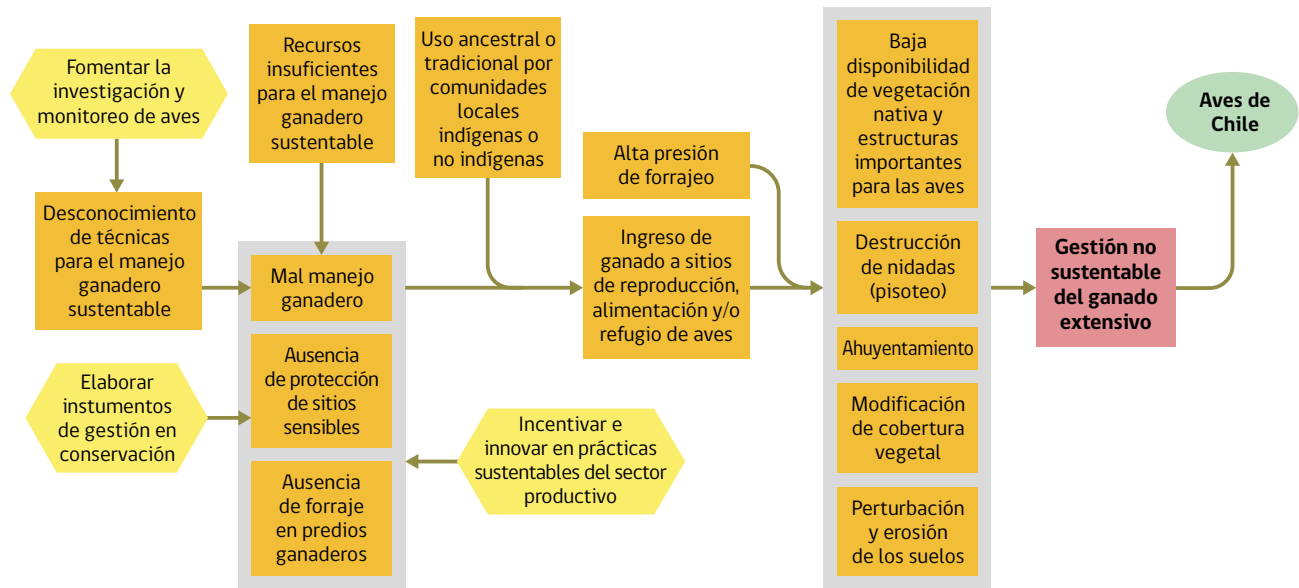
Fomentar la investigación y monitoreo de aves

Desconocimiento de técnicas para el manejo ganadero sustentable

Recursos insuficientes para el manejo ganadero sustentable

Uso ancestral o tradicional por comunidades locales indígenas o no indígenas

Mal manejo ganadero

Ausencia de protección de sitios sensibles

Ausencia de forraje en predios ganaderos

Elaborar instumentos de gestión en conservación

Incentivar e innovar en prácticas sustentables del sector productivo

Alta presión de forrajeo

Ingreso de ganado a sitios de reproducción, alimentación y/o refugio de aves

Baja disponibilidad de vegetación nativa y estructuras importantes para las aves

Destrucción de nidadas (pisoteo)

Ahuyentamiento

Modificación de cobertura vegetal

Perturbación y erosión de los suelos

Gestión no sustentable del ganado extensivo

Aves de Chile